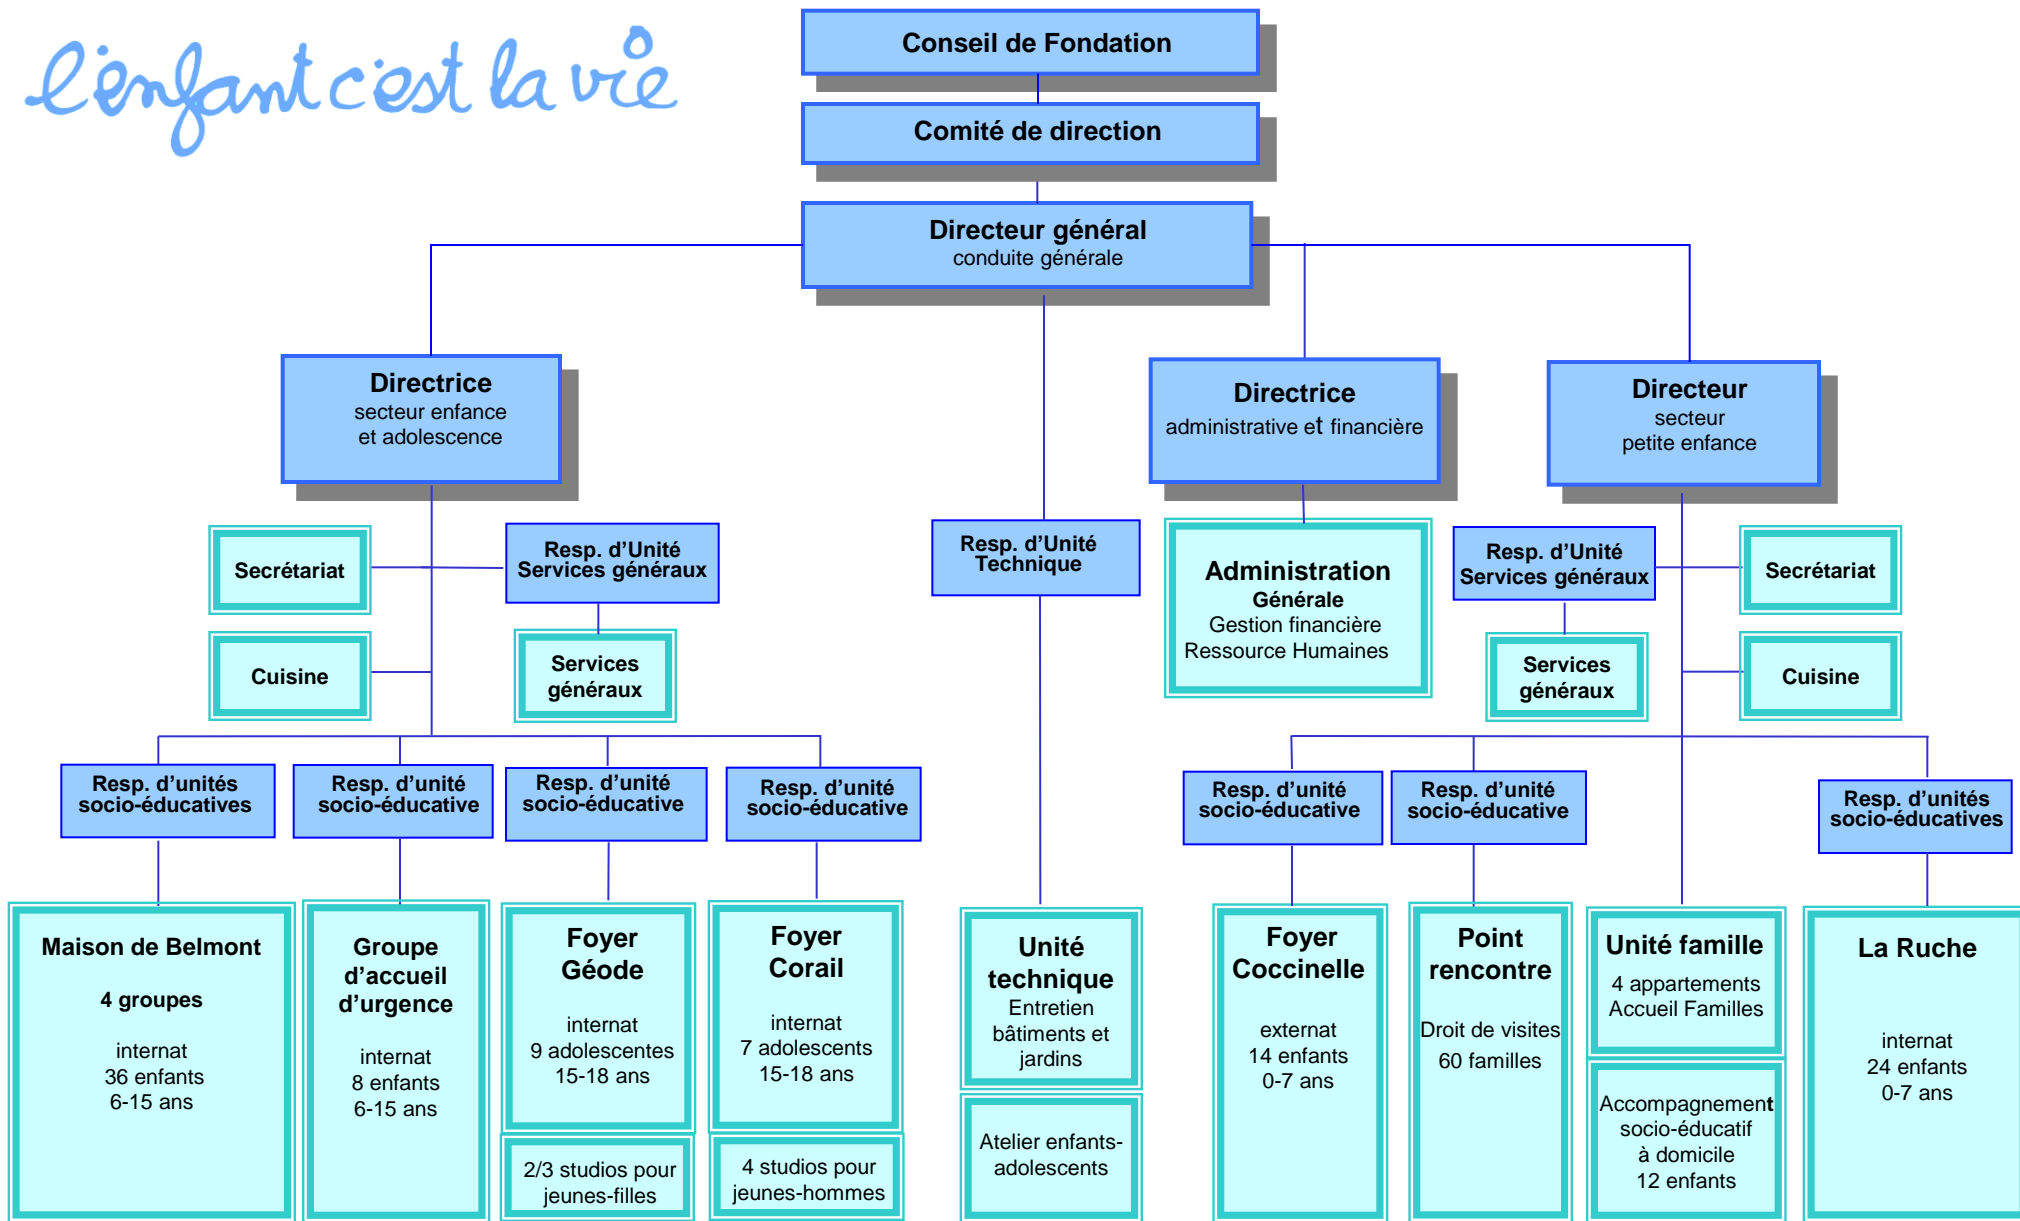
l'enfant c'est la vie

Conseil de Fondation

Comité de direction

Directeur général
conduite générale

Directrice
secteur enfance et adolescence

Directrice
administrative et financière

Directeur
secteur petite enfance

Secrétariat

Resp. d'Unité Services généraux

Cuisine

Services généraux

Resp. d'Unité Technique

Administration Générale
Gestion financière
Ressource Humaines

Resp. d'Unité Services généraux

Secrétariat

Services généraux

Cuisine

Resp. d'unités socio-éducatives

Resp. d'unité socio-éducative

Resp. d'unité socio-éducative

Resp. d'unité socio-éducative

Resp. d'unité socio-éducative

Resp. d'unité socio-éducative

Resp. d'unités socio-éducatives

Maison de Belmont
4 groupes
internat
36 enfants
6-15 ans

Groupe d'accueil d'urgence
internat
8 enfants
6-15 ans

Foyer Géode
internat
9 adolescentes
15-18 ans

2/3 studios pour jeunes-filles

Foyer Corail
internat
7 adolescents
15-18 ans

4 studios pour jeunes-hommes

Unité technique
Entretien bâtiments et jardins

Atelier enfants-adolescents

Foyer Coccinelle
externat
14 enfants
0-7 ans

Point rencontre
Droit de visites
60 familles

Unité famille
4 appartements
Accueil Familles

Accompagnement socio-éducatif à domicile
12 enfants

La Ruche
internat
24 enfants
0-7 ans